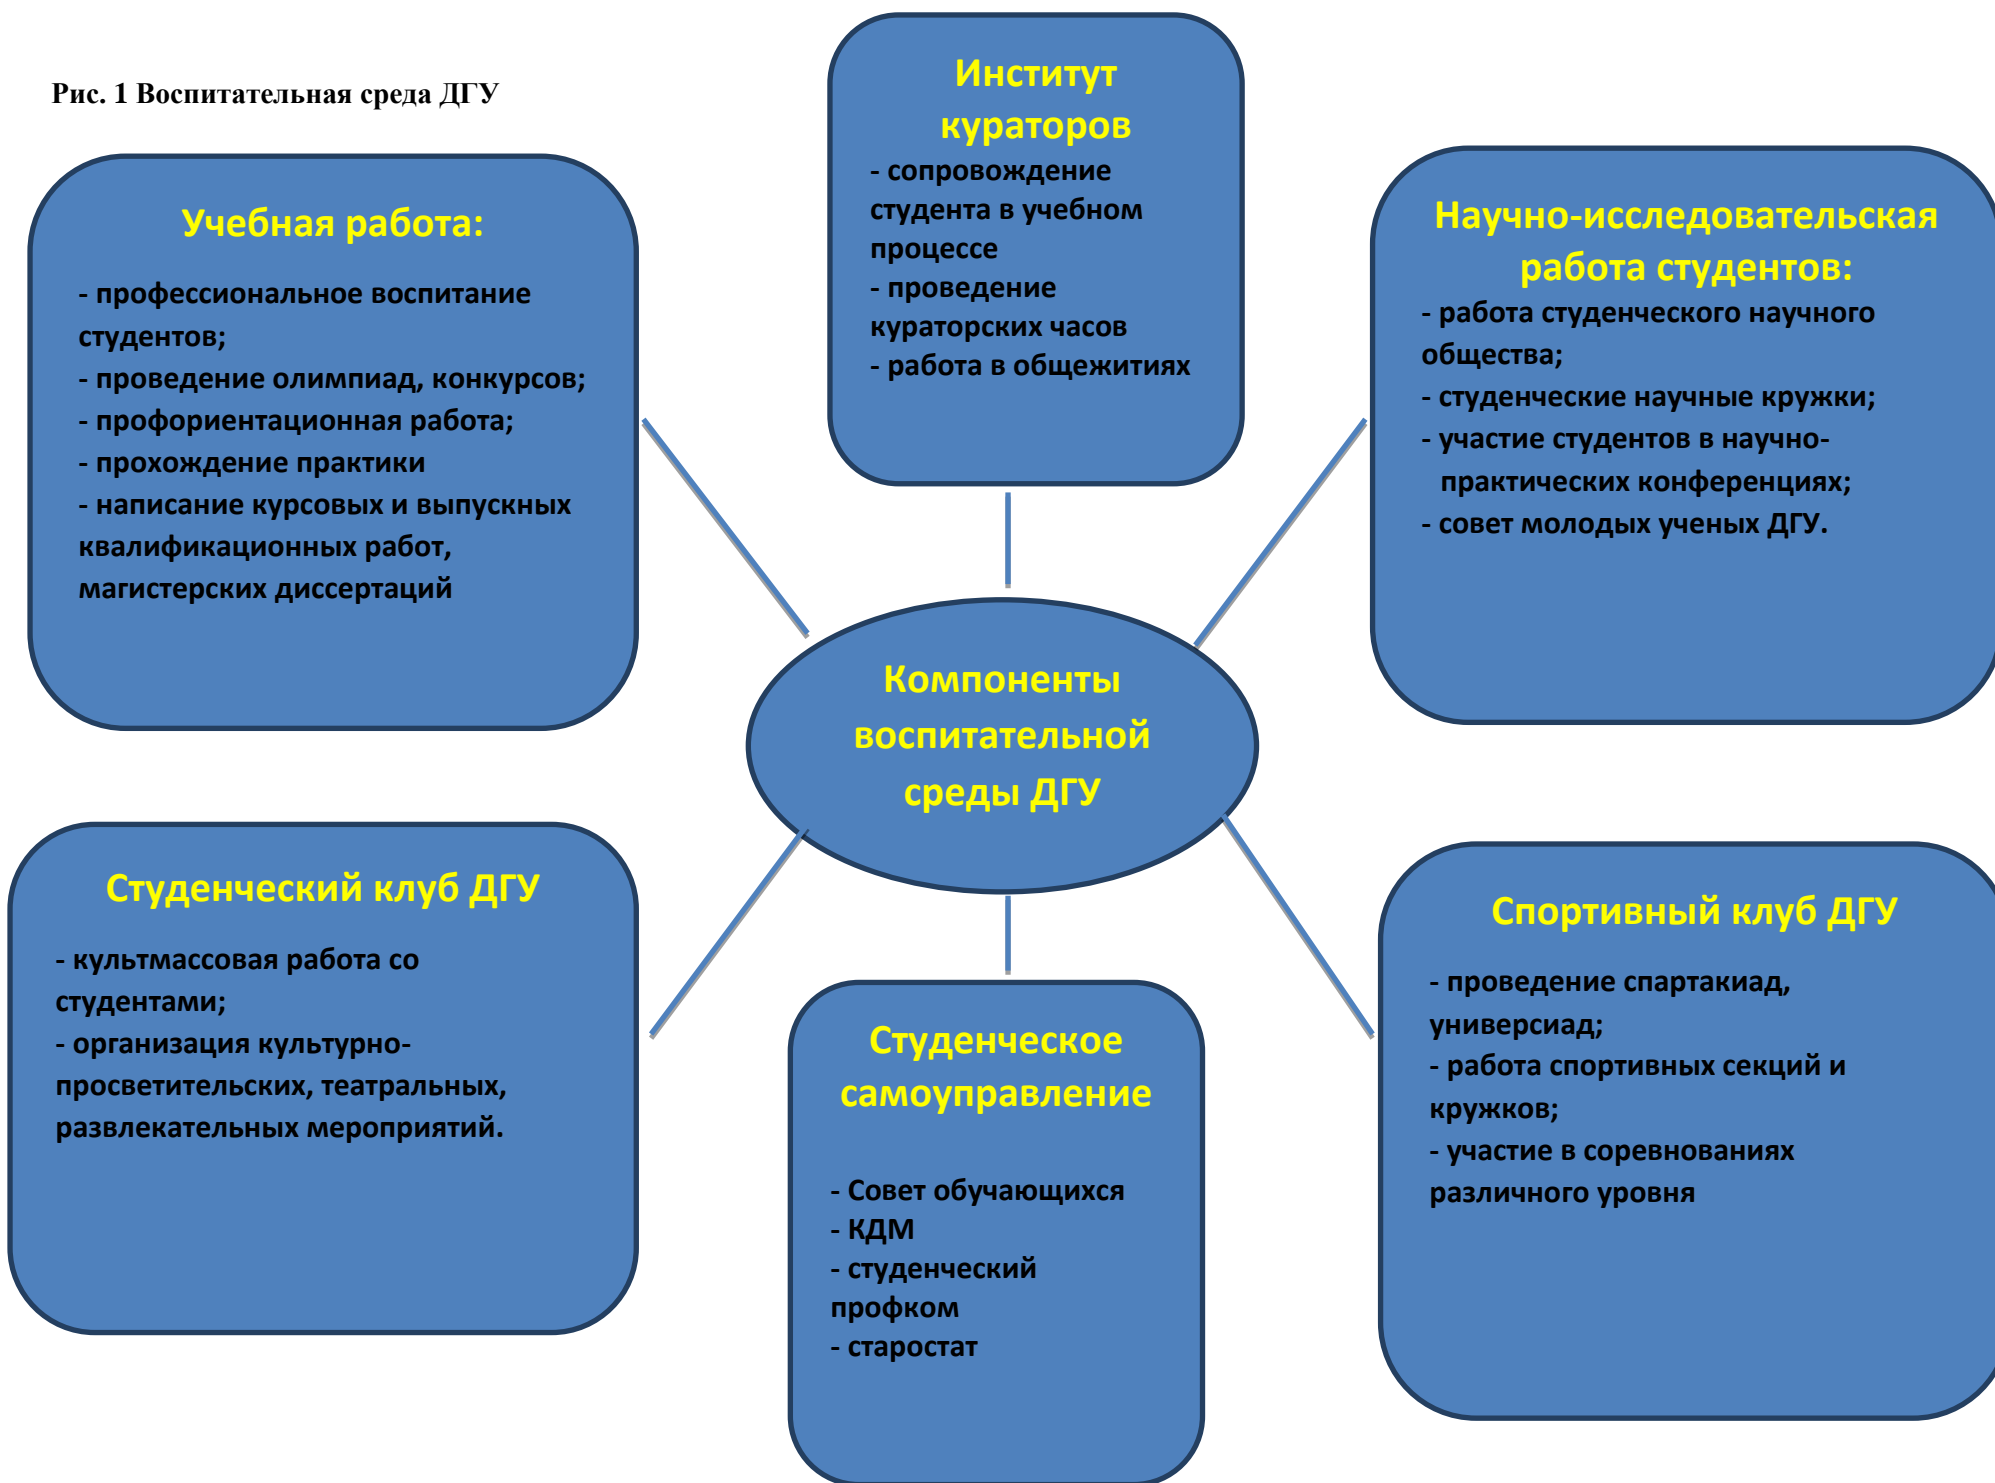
Рис. 1 Воспитательная среда ДГУ

Институт кураторов
- сопровождение студента в учебном процессе
- проведение кураторских часов
- работа в общежитиях

Учебная работа:
- профессиональное воспитание студентов;
- проведение олимпиад, конкурсов;
- профориентационная работа;
- прохождение практики
- написание курсовых и выпускных квалификационных работ, магистерских диссертаций

Научно-исследовательская работа студентов:
- работа студенческого научного общества;
- студенческие научные кружки;
- участие студентов в научно-практических конференциях;
- совет молодых ученых ДГУ.

Компоненты воспитательной среды ДГУ

Студенческий клуб ДГУ
- культмассовая работа со студентами;
- организация культурно-просветительских, театральных, развлекательных мероприятий.

Студенческое самоуправление
- Совет обучающихся
- КДМ
- студенческий профком
- старостат

Спортивный клуб ДГУ
- проведение спартакиад, универсиад;
- работа спортивных секций и кружков;
- участие в соревнованиях различного уровня